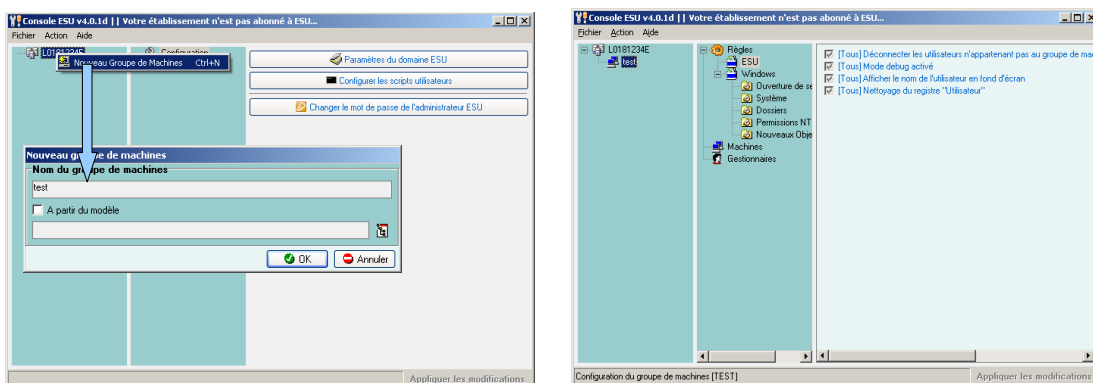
Console ESU v4.0.1d || Votre établissement n'est pas abonné à ESU...

Fichier Action Aide

L0181234E

Configuration

Nouveau Groupe de Machines Ctrl+N

Paramètres du domaine ESU

Configurer les scripts utilisateurs

Changer le mot de passe de l'administrateur ESU

Nouveau groupe de machines

Nom du groupe de machines

test

A partir du modèle

OK

Annuler

Appliquer les modifications

Console ESU v4.0.1d || Votre établissement n'est pas abonné à ESU...

Fichier Action Aide

L0181234E

test

Règles

ESU

Windows

Ouverture de se

Système

Dossiers

Permissions NT

Nouveaux Obje

Machines

Gestionnaires

[Tous] Déconnecter les utilisateurs n'appartenant pas au groupe de ma

[Tous] Mode debug activé

[Tous] Afficher le nom de l'utilisateur en fond d'écran

[Tous] Nettoyage du registre "Utilisateur"

Configuration du groupe de machines [TEST]

Appliquer les modifications